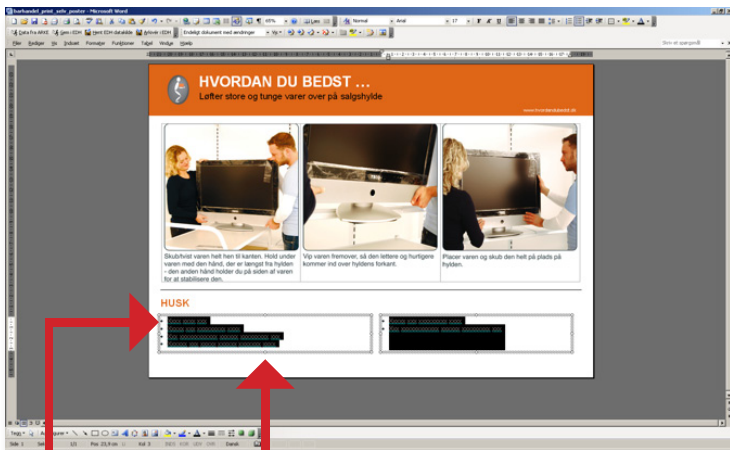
barhandel_print_selv_poster - Microsoft Word

Data fra ARKE | Gem i EDH | Hent EDH dataklide | Arkivér i EDH | Endeligt dokument med ændringer | Vis

Filer Rediger Vis Indsæt Formater Funktioner Tabel Vindue Hjælp

Normal | Arial | 17

Skriv et spørgsmål

HVORDAN DU BEDST ...
Løfter store og tunge varer over på salgshylde

www.hvordandubedst.dk

Skubfvist varen helt hen til kanten. Hold under varen med den hånd, der er længst fra hylden - den anden hånd holder du på siden af varen for at stabilisere den.

Vip varen fremover, så den lettere og hurtigere kommer ind over hyldens forkant.

Placer varen og skub den helt på plads på hylden.

HUSK

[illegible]
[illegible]
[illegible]
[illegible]

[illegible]
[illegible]

Tegn | Autofigurer

Side 1 | Afs 1 | 1/1 | Pos 23,9 cm | Li | Kol 3 | REG | RET | UDV | OVR | Dansk